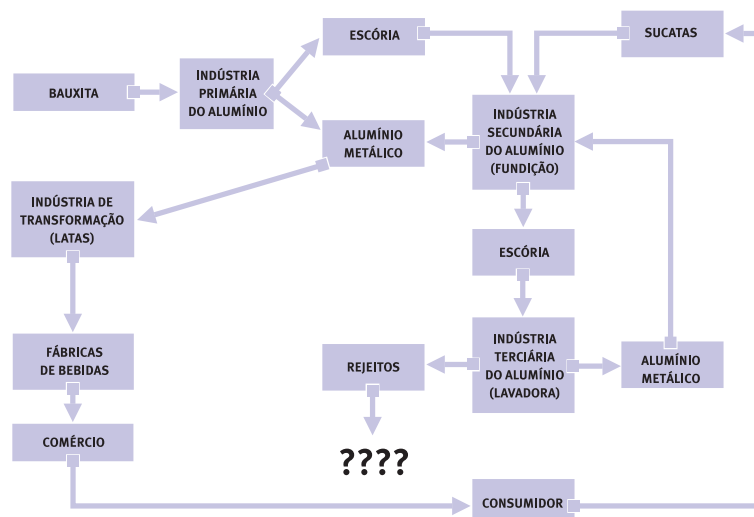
BAUXITA

INDÚSTRIA PRIMÁRIA DO ALUMÍNIO

ESCÓRIA

ALUMÍNIO METÁLICO

SUCATAS

INDÚSTRIA SECUNDÁRIA DO ALUMÍNIO (FUNDIÇÃO)

INDÚSTRIA DE TRANSFORMAÇÃO (LATAS)

ESCÓRIA

FÁBRICAS DE BEBIDAS

REJEITOS

INDÚSTRIA TERCIÁRIA DO ALUMÍNIO (LAVADORA)

ALUMÍNIO METÁLICO

COMÉRCIO

????

CONSUMIDOR